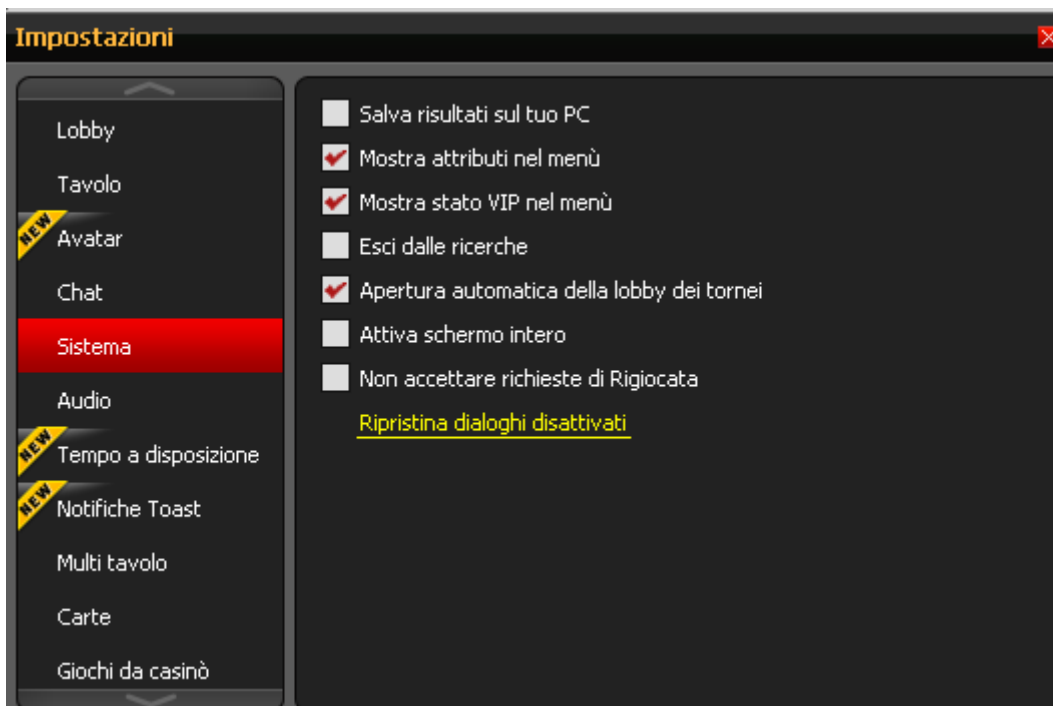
Impostazioni

Lobby
Tavolo
NEW Avatar
Chat
Sistema
Audio
NEW Tempo a disposizione
NEW Notifiche Toast
Multi tavolo
Carte
Giochi da casinò

Salva risultati sul tuo PC
Mostra attributi nel menù
Mostra stato VIP nel menù
Esci dalle ricerche
Apertura automatica della lobby dei tornei
Attiva schermo intero
Non accettare richieste di Rigiocata
Ripristina dialoghi disattivati